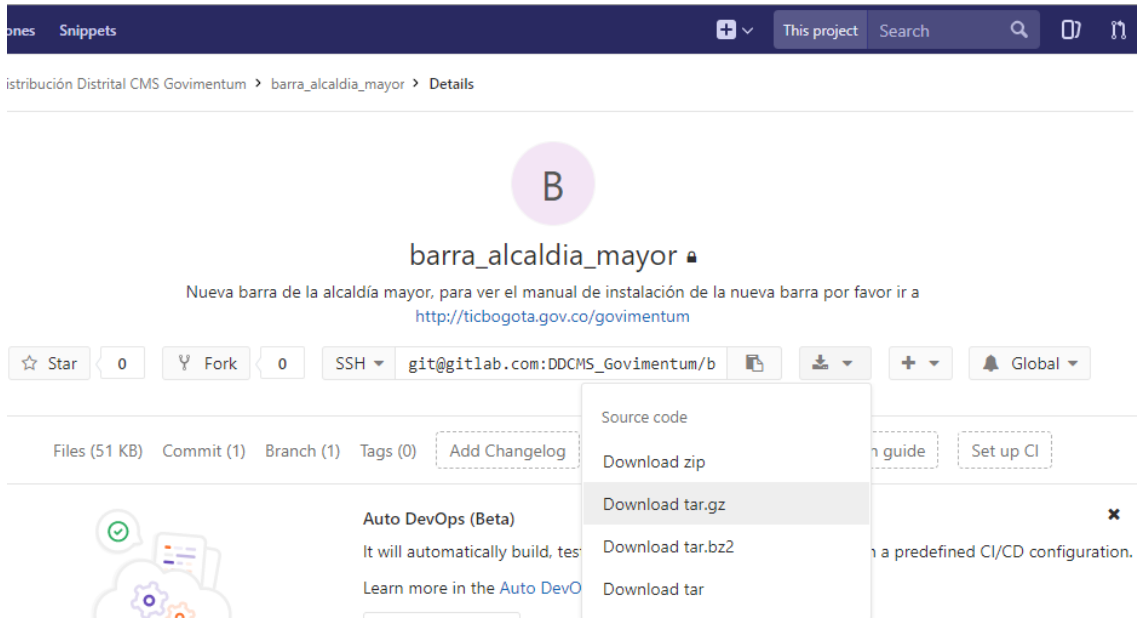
ones Snippets

This project Search

istribución Distrital CMS Govimentum > barra_alcaldia_mayor > Details

B

barra_alcaldia_mayor

Nueva barra de la alcaldía mayor, para ver el manual de instalación de la nueva barra por favor ir a http://ticbogota.gov.co/govimentum

Star 0 Fork 0 SSH git@gitlab.com:DDCMS_Govimentum/b Global

Files (51 KB) Commit (1) Branch (1) Tags (0) Add Changelog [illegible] guide Set up CI

Source code
Download zip
Download tar.gz
Download tar.bz2
Download tar

Auto DevOps (Beta)
It will automatically build, tes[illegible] a predefined CI/CD configuration.
Learn more in the Auto DevO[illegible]